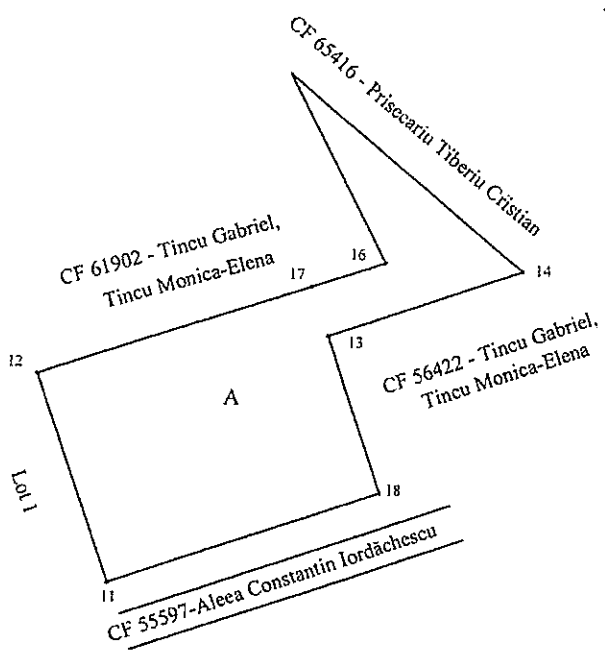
CF 65416 - Prisecariu Tiberiu Cristian

CF 61902 - Tincu Gabriel, Tincu Monica-Elena

16

17

14

13

12

CF 56422 - Tincu Gabriel, Tincu Monica-Elena

A

18

Lot 1

11

CF 55597-Aleea Constantin Iordăchescu